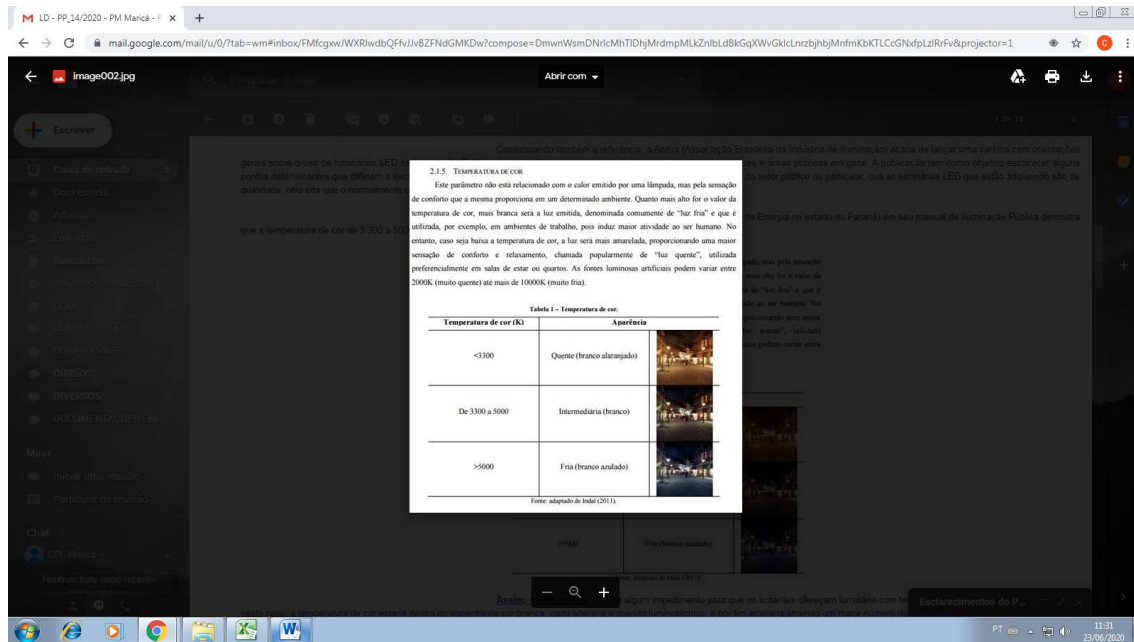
M LD - PP_14/2020 - PM Maricá - ✕ +

mail.google.com/mail/u/0/?tab=wm#inbox/FMfcgxwJWXRlwdbQFfvJJvBZFNdGMKDw?compose=DmwnWsmDNrlcMhTlDhjMrdmpMLkZnlbLdBkGqXWvGklcLnrzbjhbjMnfmKbKTLCcGNxfpLzlRrFv&projector=1

image002.jpg

Abrir com

Escrever

2.1.5. TEMPERATURA DE COR

Este parâmetro não está relacionado com o calor emitido por uma lâmpada, mas pela sensação de conforto que a mesma proporciona em um determinado ambiente. Quanto mais alto for o valor da temperatura de cor, mais branca será a luz emitida, denominada comumente de "luz fria" e que é utilizada, por exemplo, em ambientes de trabalho, pois induz maior atividade ao ser humano. No entanto, caso seja baixa a temperatura de cor, a luz será mais amarelada, proporcionando uma maior sensação de conforto e relaxamento, chamada popularmente de "luz quente", utilizada preferencialmente em salas de estar ou quartos. As fontes luminosas artificiais podem variar entre 2000K (muito quente) até mais de 10000K (muito fria).

Tabela 1 – Temperatura de cor.

| Temperatura de cor (K) | Aparência | |
|---|---|---|
| <3300 | Quente (branco alaranjado) | |
| De 3300 a 5000 | Intermediária (branco) | |
| >5000 | Fria (branco azulado) | |

Fonte: adaptado de Indal (2011).

Esclarecimentos do P...

PT 11:31 23/06/2020